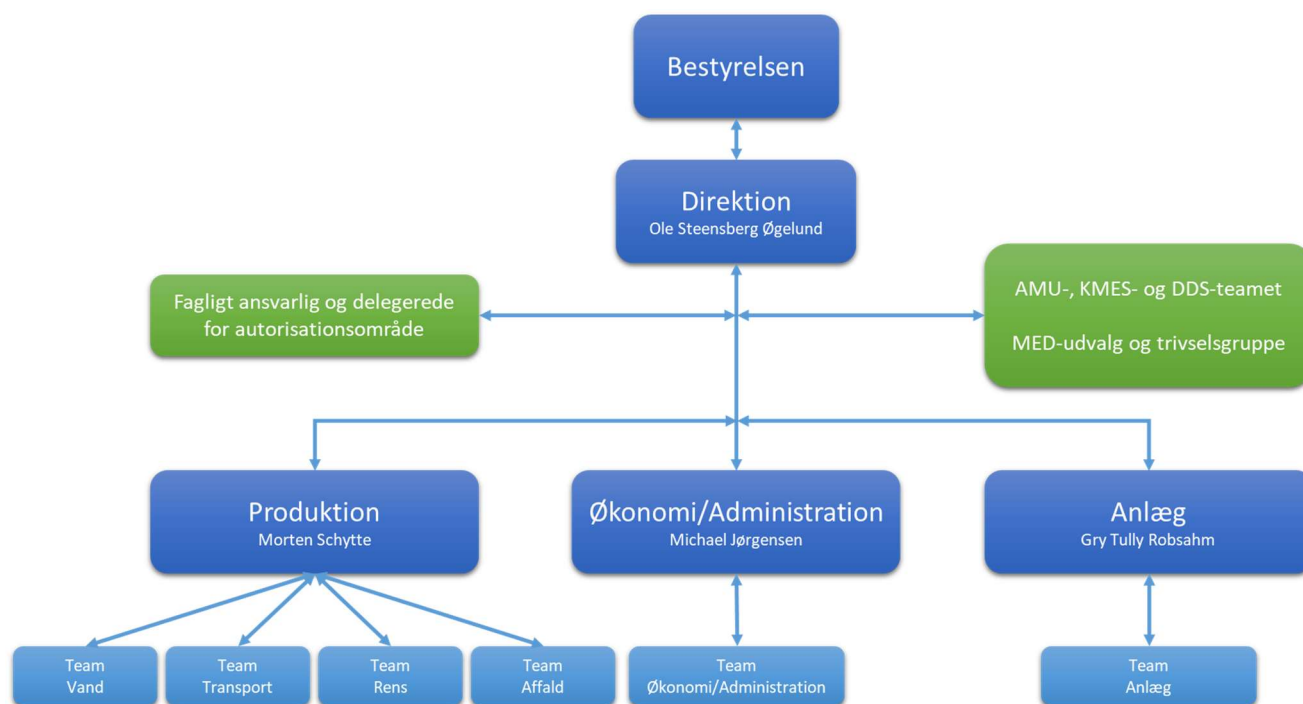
Bestyrelsen

Direktion
Ole Steensberg Øgelund

Fagligt ansvarlig og delegerede for autorisationsområde

AMU-, KMES- og DDS-teamet

MED-udvalg og trivselsgruppe

Produktion
Morten Schytte

Økonomi/Administration
Michael Jørgensen

Anlæg
Gry Tully Robsahm

Team
Vand

Team
Transport

Team
Rens

Team
Affald

Team
Økonomi/Administration

Team
Anlæg